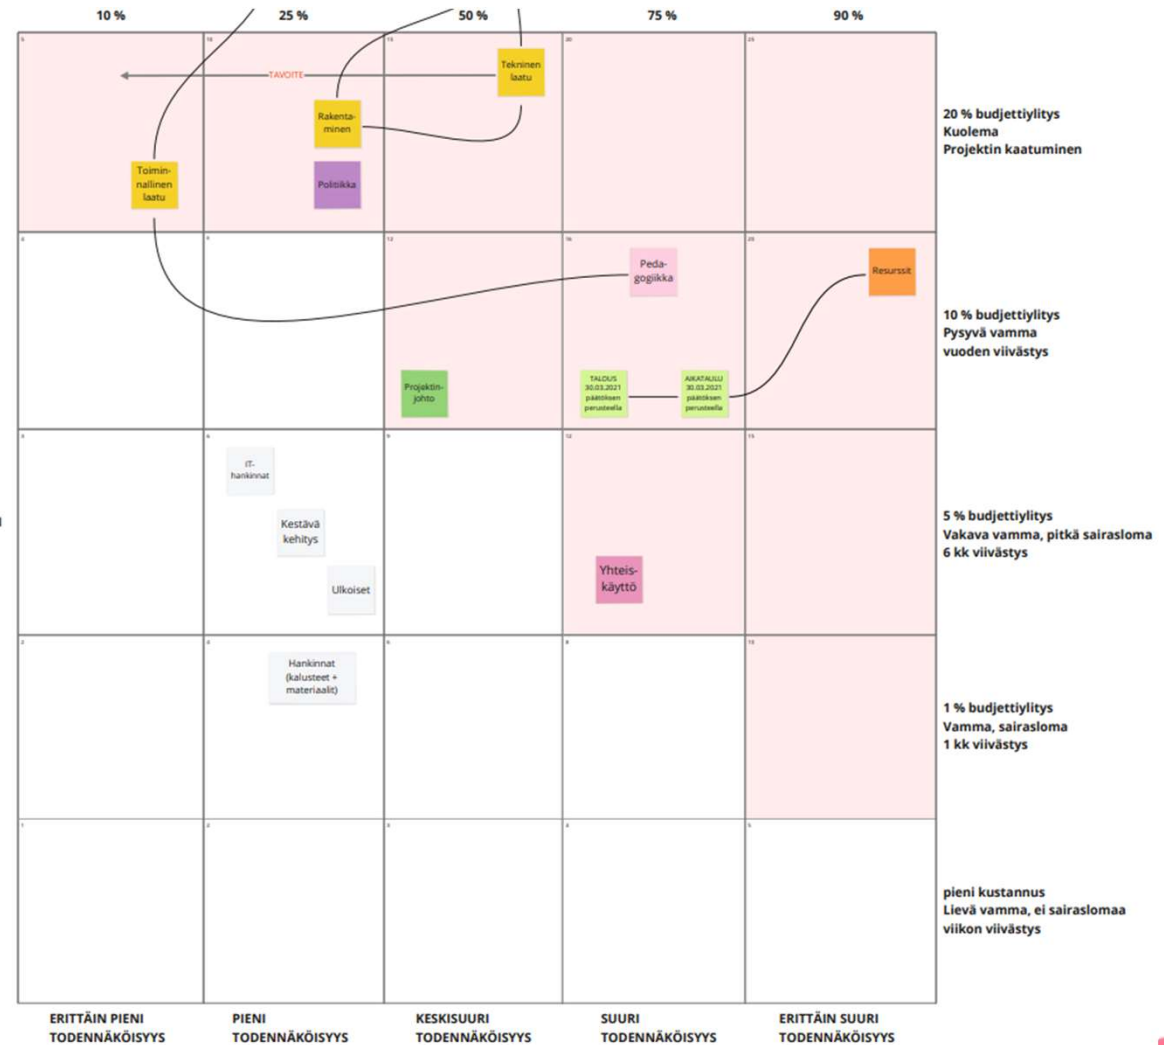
10 %
25 %
50 %
75 %
90 %

5
10
15
20
25

TAVOITE

Tekninen laatu

Rakentaminen

Toiminnallinen laatu

Politiikka

20 % budjettiylitys
Kuolema
Projektin kaatuminen

4
8
12
16
20

Pedagogiikka

Resurssit

Projektinjohto

TALOUS 30.03.2021 päätöksen perusteella

AIKATAULU 30.03.2021 päätöksen perusteella

10 % budjettiylitys
Pysyvä vamma
vuoden viivästys

3
6
9
12
15

IT-hankinnat

Kestävä kehitys

Ulkoiset

Yhteiskäyttö

5 % budjettiylitys
Vakava vamma, pitkä sairasloma
6 kk viivästys

2
4
6
8
10

Hankinnat (kalusteet + materiaalit)

1 % budjettiylitys
Vamma, sairasloma
1 kk viivästys

1
2
3
4
5

pieni kustannus
Lievä vamma, ei sairaslomaa
viikon viivästys

ERITTÄIN PIENI TODENNÄKÖISYYS
PIENI TODENNÄKÖISYYS
KESKISUURI TODENNÄKÖISYYS
SUURI TODENNÄKÖISYYS
ERITTÄIN SUURI TODENNÄKÖISYYS